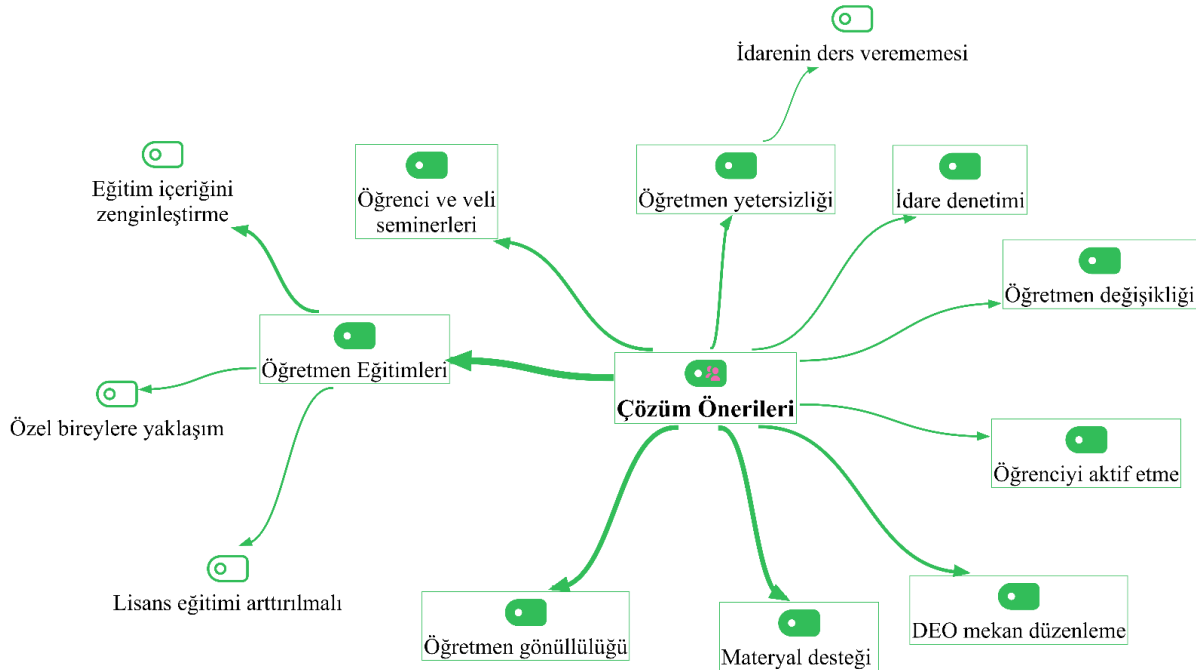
İdarenin ders verememesi

Eğitim içeriğini zenginleştirme

Öğrenci ve veli seminerleri

Öğretmen yetersizliği

İdare denetimi

Öğretmen değişikliği

Öğretmen Eğitimleri

Çözüm Önerileri

Özel bireylere yaklaşım

Öğrenciyi aktif etme

Lisans eğitimi arttırılmalı

Öğretmen gönüllülüğü

Materyal desteği

DEO mekan düzenleme